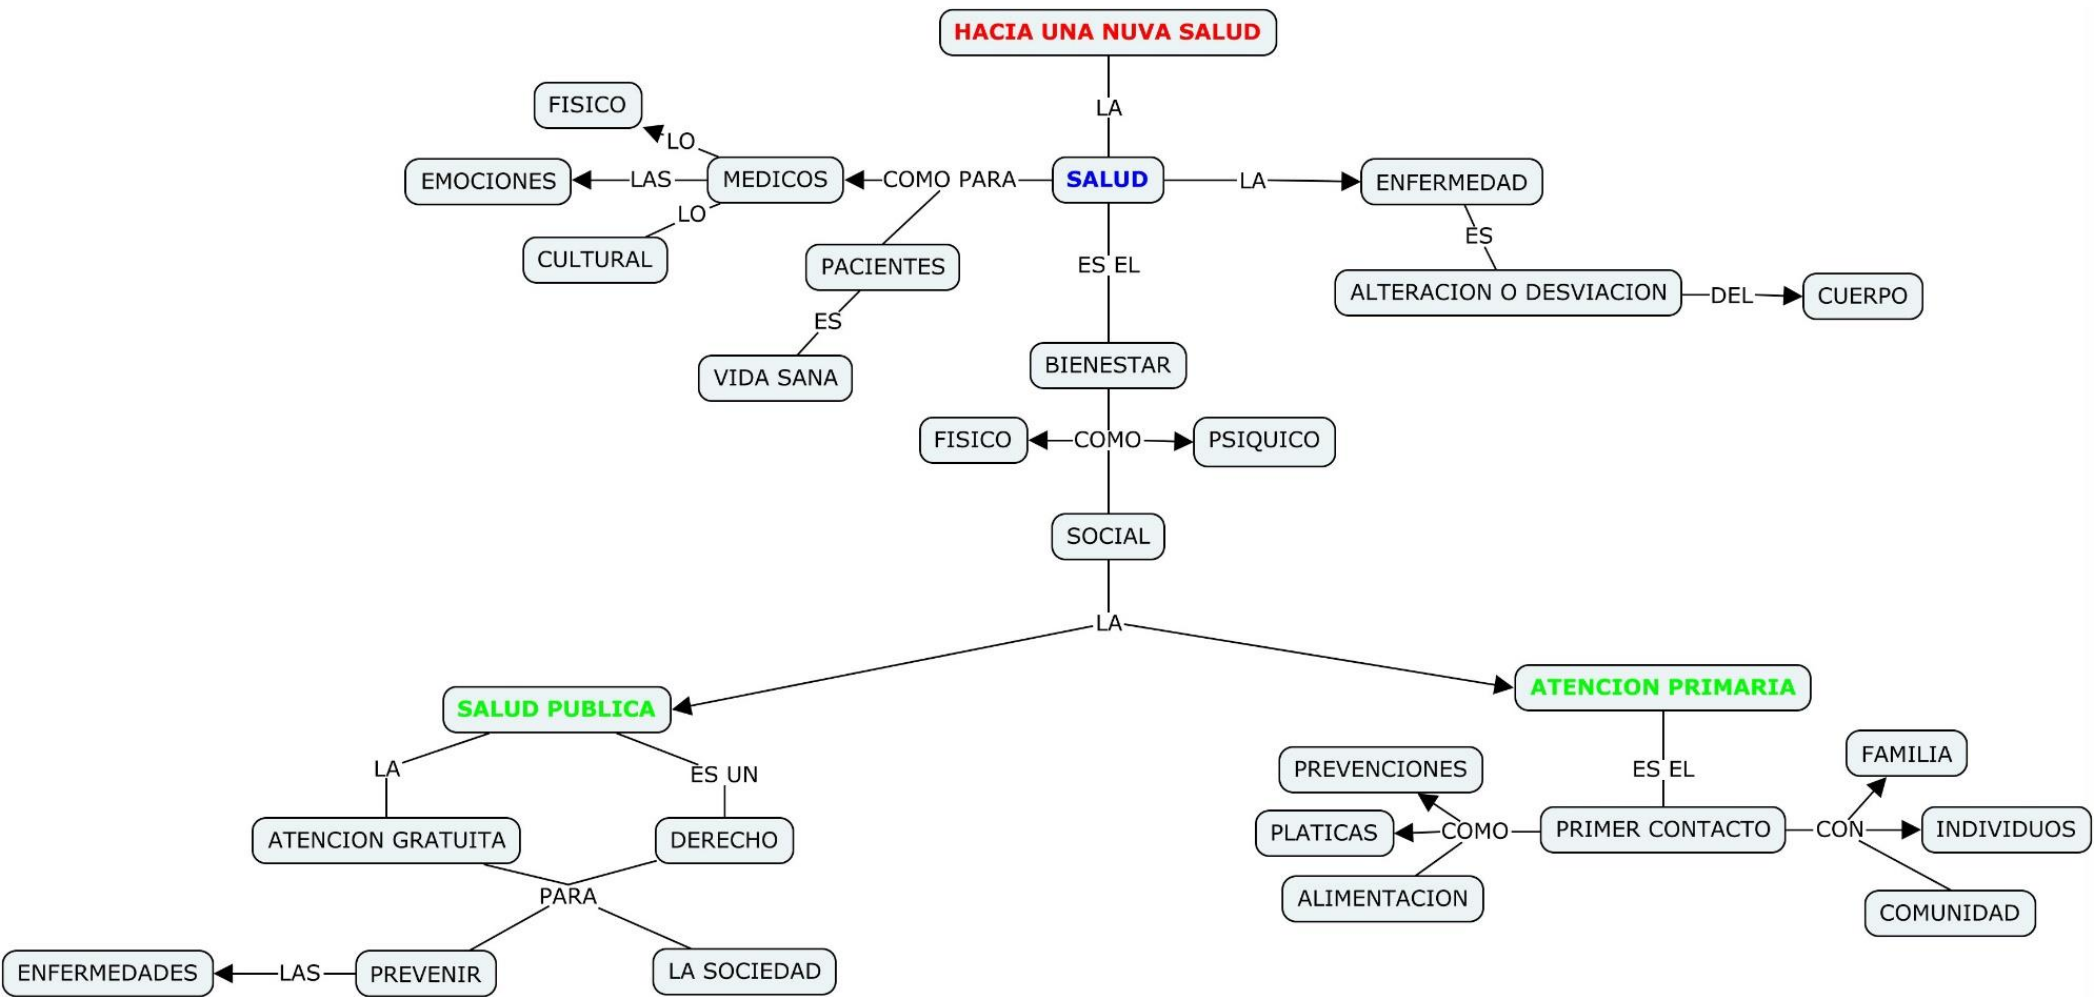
HACIA UNA NUVA SALUD

LA

SALUD

COMO PARA

MEDICOS

LO

FISICO

LAS

EMOCIONES

LO

CULTURAL

PACIENTES

ES

VIDA SANA

LA

ENFERMEDAD

ES

ALTERACION O DESVIACION

DEL

CUERPO

ES EL

BIENESTAR

FISICO

COMO

PSIQUICO

SOCIAL

LA

SALUD PUBLICA

LA

ATENCION GRATUITA

ES UN

DERECHO

PARA

PREVENIR

LAS

ENFERMEDADES

LA SOCIEDAD

ATENCION PRIMARIA

ES EL

PRIMER CONTACTO

COMO

PREVENCIONES

PLATICAS

ALIMENTACION

CON

FAMILIA

INDIVIDUOS

COMUNIDAD